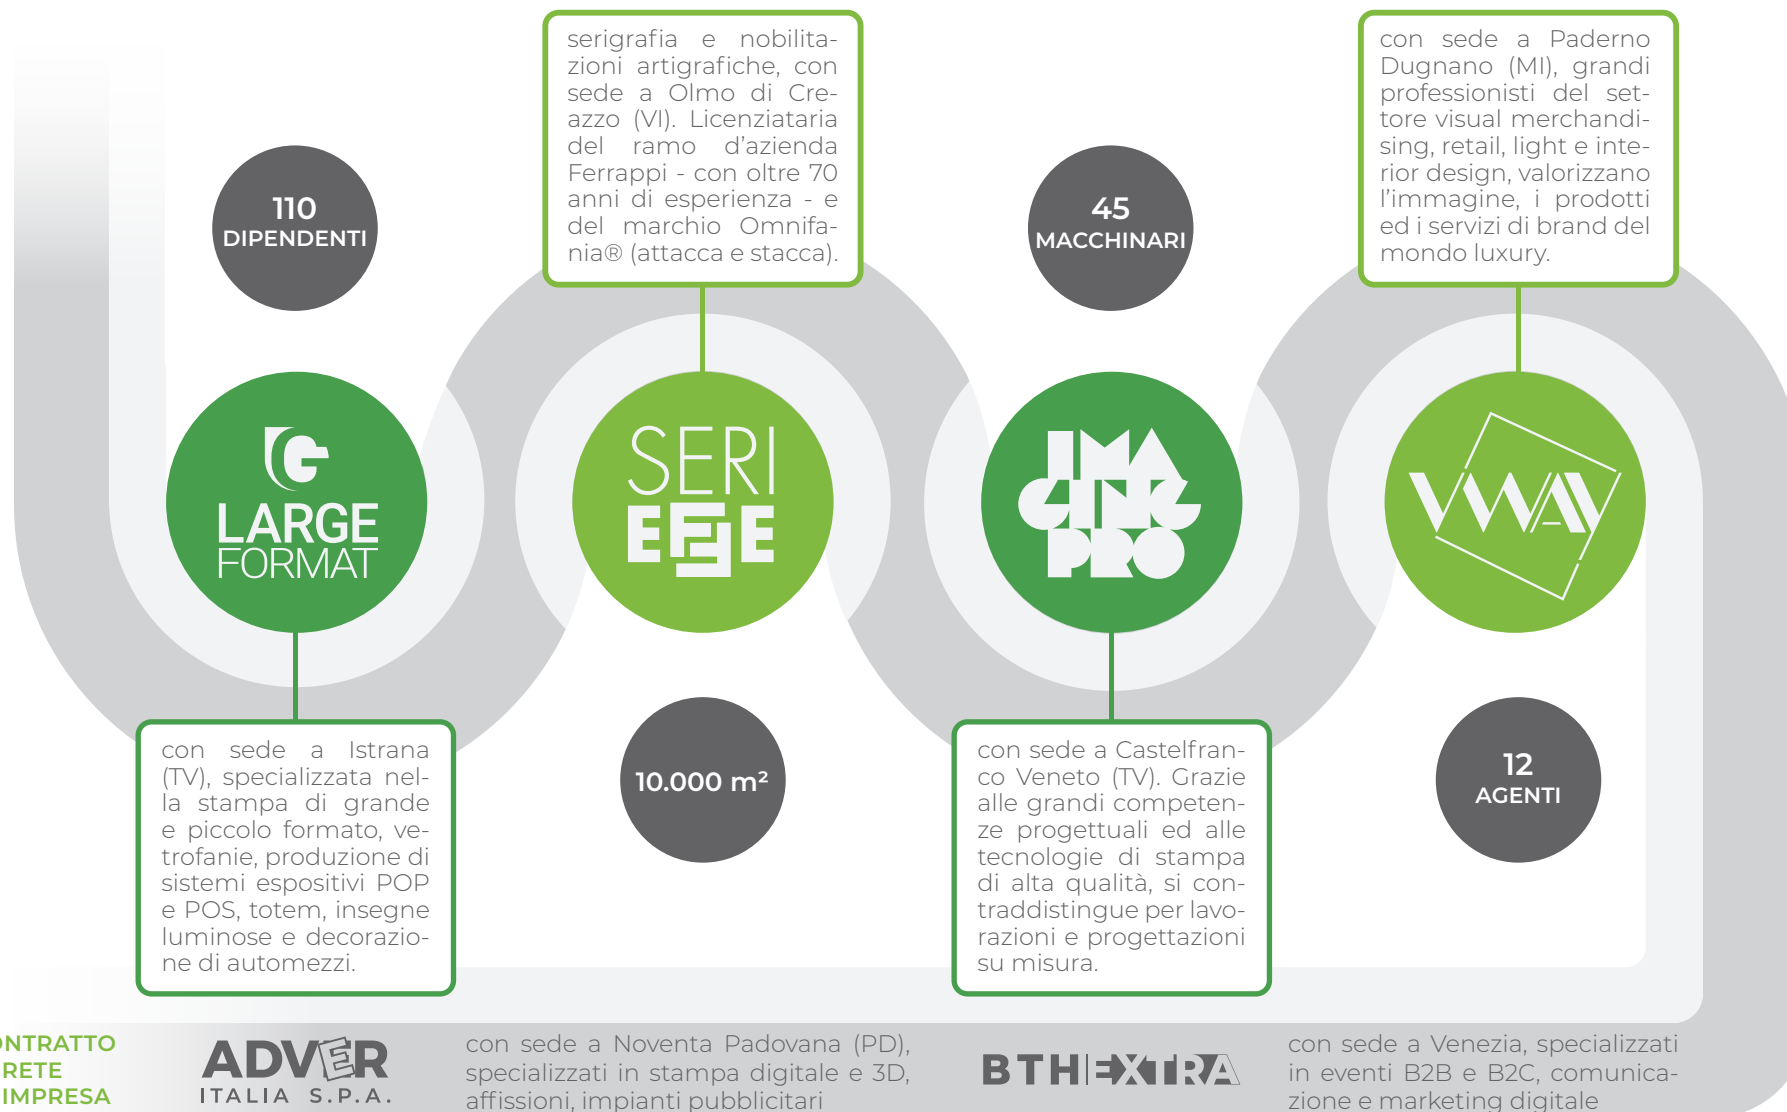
serigrafia e nobilitazioni artigrafiche, con sede a Olmo di Creazzo (VI). Licenziataria del ramo d'azienda Ferrappi - con oltre 70 anni di esperienza - e del marchio Omnifania® (attacca e stacca).

con sede a Paderno Dugnano (MI), grandi professionisti del settore visual merchandising, retail, light e interior design, valorizzano l'immagine, i prodotti ed i servizi di brand del mondo luxury.

110
DIPENDENTI

45
MACCHINARI

LARGE FORMAT

SERI EFFE

IMA GING PRO

VWAY

con sede a Istrana (TV), specializzata nella stampa di grande e piccolo formato, vetrofanie, produzione di sistemi espositivi POP e POS, totem, insegne luminose e decorazione di automezzi.

10.000 m²

con sede a Castelfranco Veneto (TV). Grazie alle grandi competenze progettuali ed alle tecnologie di stampa di alta qualità, si contraddistingue per lavorazioni e progettazioni su misura.

12
AGENTI

NTRATTO
RETE
IMPRESA

ADVER
ITALIA S.P.A.

con sede a Noventa Padovana (PD), specializzati in stampa digitale e 3D, affissioni, impianti pubblicitari

BTH EXTRA

con sede a Venezia, specializzati in eventi B2B e B2C, comunicazione e marketing digitale